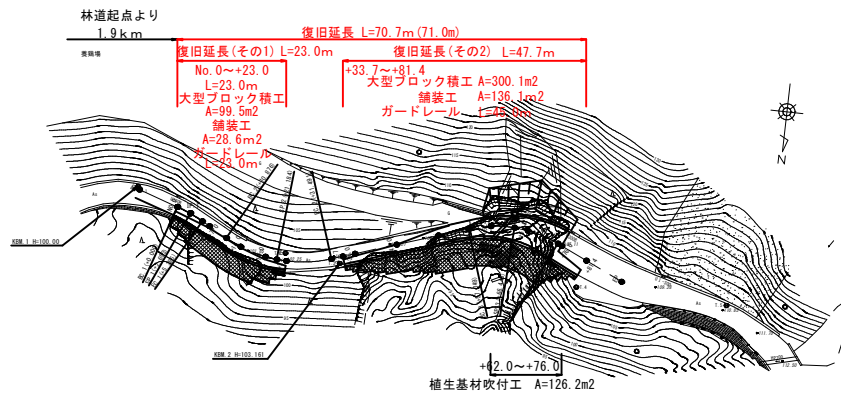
林道起点より
1.9km

復旧延長 L=70.7m(71.0m)
復旧延長(その1) L=23.0m
復旧延長(その2) L=47.7m

No.0～+23.0
L=23.0m
大型ブロック積工
A=99.5m2
舗装工
A=28.6m2
ガードレール
L=23.0m

+33.7～+81.4
大型ブロック積工 A=300.1m2
舗装工 A=136.1m2
ガードレール L=48.0m

N

KBM.1 H=100.00
KBM.2 H=103.161

+62.0～+76.0
植生基材吹付工 A=126.2m2